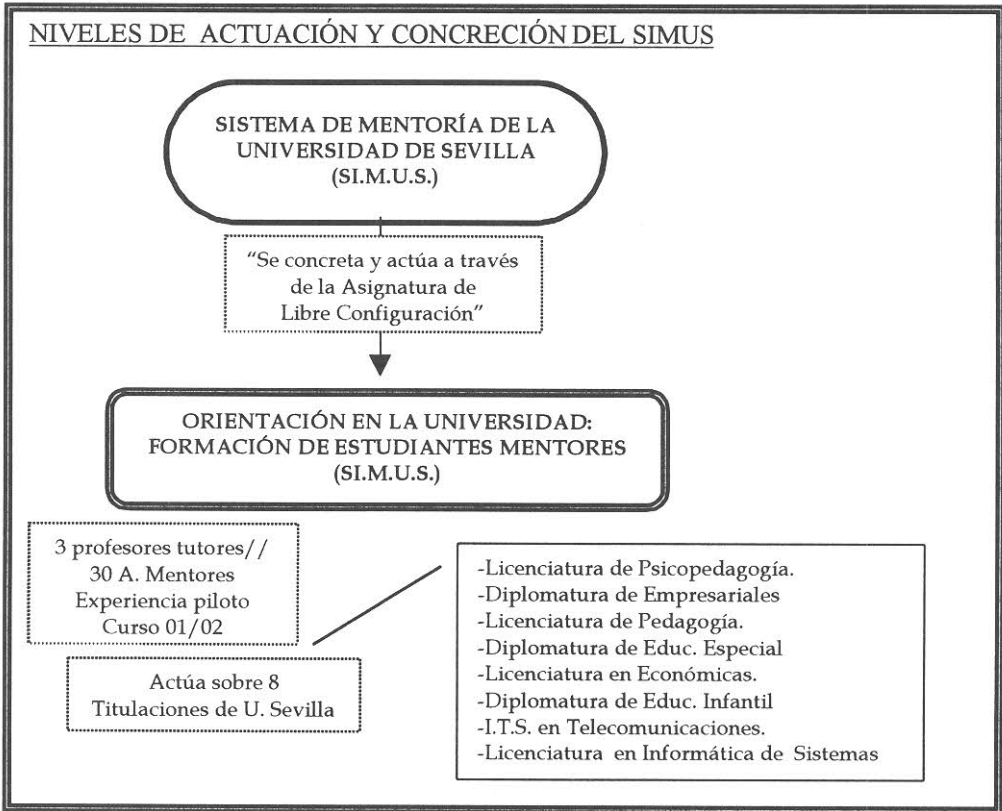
NIVELES DE ACTUACIÓN Y CONCRECIÓN DEL SIMUS

SISTEMA DE MENTORÍA DE LA UNIVERSIDAD DE SEVILLA (SI.M.U.S.)

"Se concreta y actúa a través de la Asignatura de Libre Configuración"

ORIENTACIÓN EN LA UNIVERSIDAD: FORMACIÓN DE ESTUDIANTES MENTORES (SI.M.U.S.)

3 profesores tutores// 30 A. Mentores Experiencia piloto Curso 01/02

Actúa sobre 8 Titulaciones de U. Sevilla

-Licenciatura de Psicopedagogía.
-Diplomatura de Empresariales
-Licenciatura de Pedagogía.
-Diplomatura de Educ. Especial
-Licenciatura en Económicas.
-Diplomatura de Educ. Infantil
-I.T.S. en Telecomunicaciones.
-Licenciatura en Informática de Sistemas